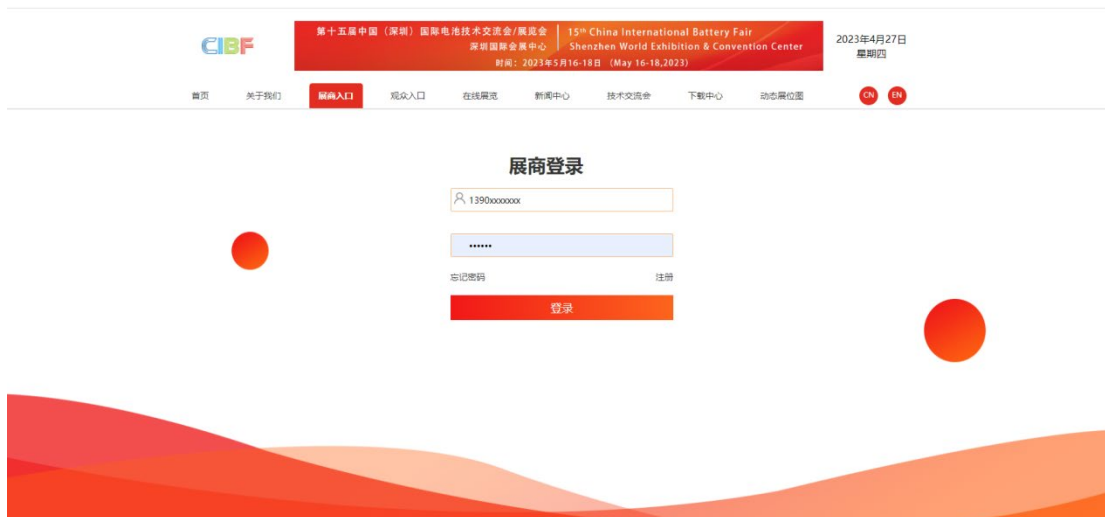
CIBF

第十五届中国（深圳）国际电池技术交流会/展览会
深圳国际会展中心
时间：2023年5月16-18日 (May 16-18,2023)

15th China International Battery Fair
Shenzhen World Exhibition & Convention Center

2023年4月27日
星期四

首页 关于我们 展商入口 观众入口 在线展览 新闻中心 技术交流会 下载中心 动态展位图 CN EN

展商登录

1390xxxxxxx

••••••

忘记密码 注册

登录